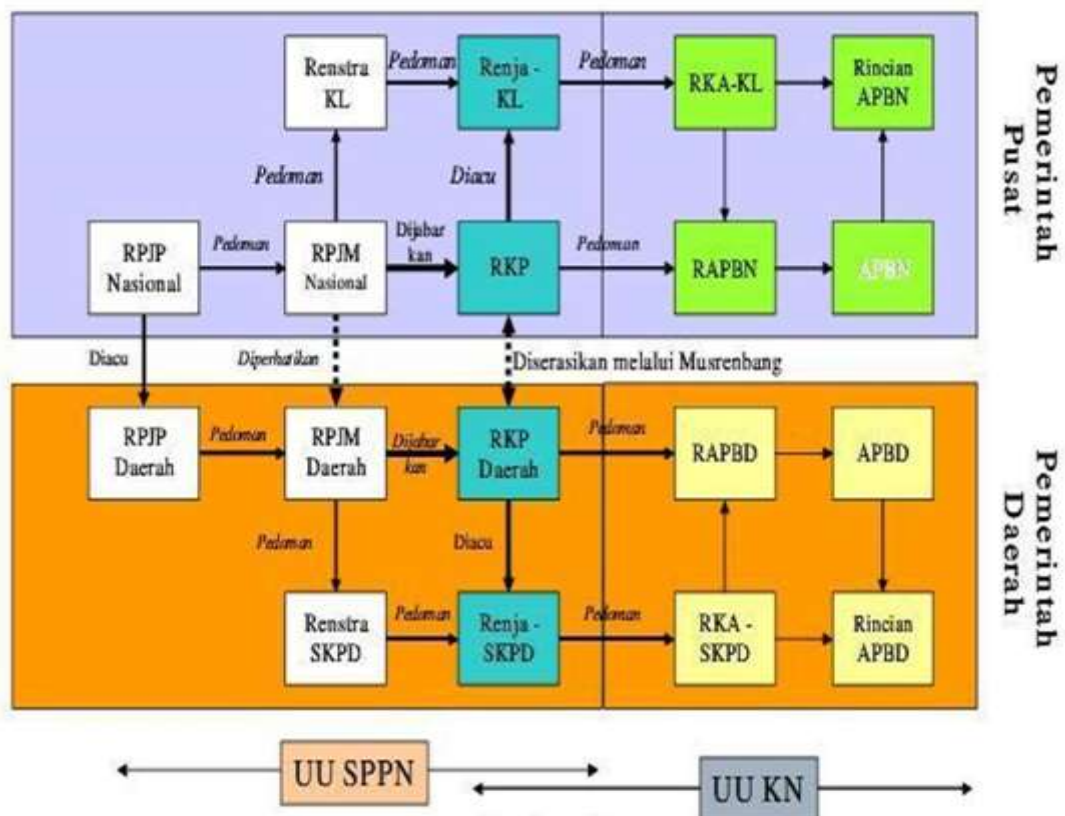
Pemerintah Pusat

Renstra KL
Pedoman
Renja - KL
Pedoman
RKA-KL
Rincian APBN
Pedoman
Diacu
RPJP Nasional
Pedoman
RPJM Nasional
Dijabar kan
RKP
Pedoman
RAPBN
APBN
Diacu
Diperhatikan
Diserasikan melalui Musrenbang

Pemerintah Daerah

RPJP Daerah
Pedoman
RPJM Daerah
Dijabar kan
RKP Daerah
Pedoman
RAPBD
APBD
Pedoman
Diacu
Renstra SKPD
Pedoman
Renja - SKPD
Pedoman
RKA - SKPD
Rincian APBD

UU SPPN
UU KN